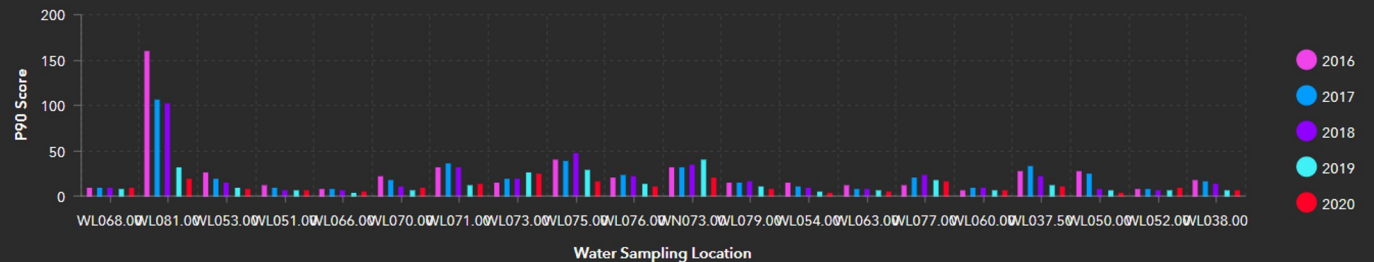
200
150
100
50
0
P90 Score
WL068.00 WL081.00 WL053.00 WL051.00 WL066.00 WL070.00 WL071.00 WL073.00 WL075.00 WL076.00 WN073.00 WL079.00 WL054.00 WL063.00 WL077.00 WL060.00 WL037.50 WL050.00 WL052.00 WL038.00
Water Sampling Location
2016
2017
2018
2019
2020